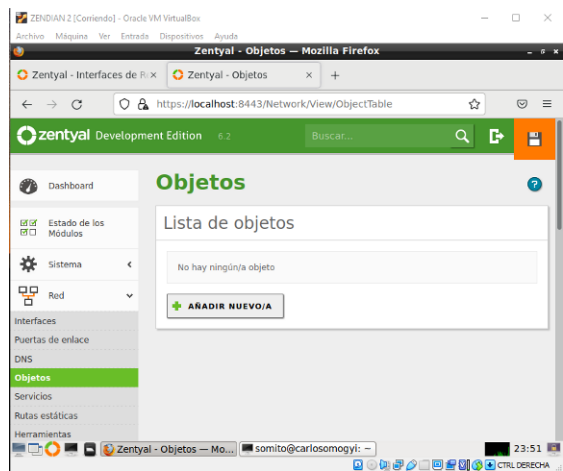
ZENDIAN 2 [Corriendo] - Oracle VM VirtualBox
Archivo Máquina Ver Entrada Dispositivos Ayuda
Zentyal - Objetos — Mozilla Firefox
Zentyal - Interfaces de R×
Zentyal - Objetos ×
+
https://localhost:8443/Network/View/ObjectTable
zentyal Development Edition 6.2
Buscar...
Dashboard
Estado de los Módulos
Sistema
Red
Interfaces
Puertas de enlace
DNS
Objetos
Servicios
Rutas estáticas
Herramientas
Objetos
Lista de objetos
No hay ningún/a objeto
AÑADIR NUEVO/A
Zentyal - Objetos — Mo...
somito@carlosomogyi: ~
23:51
CTRL DERECHA